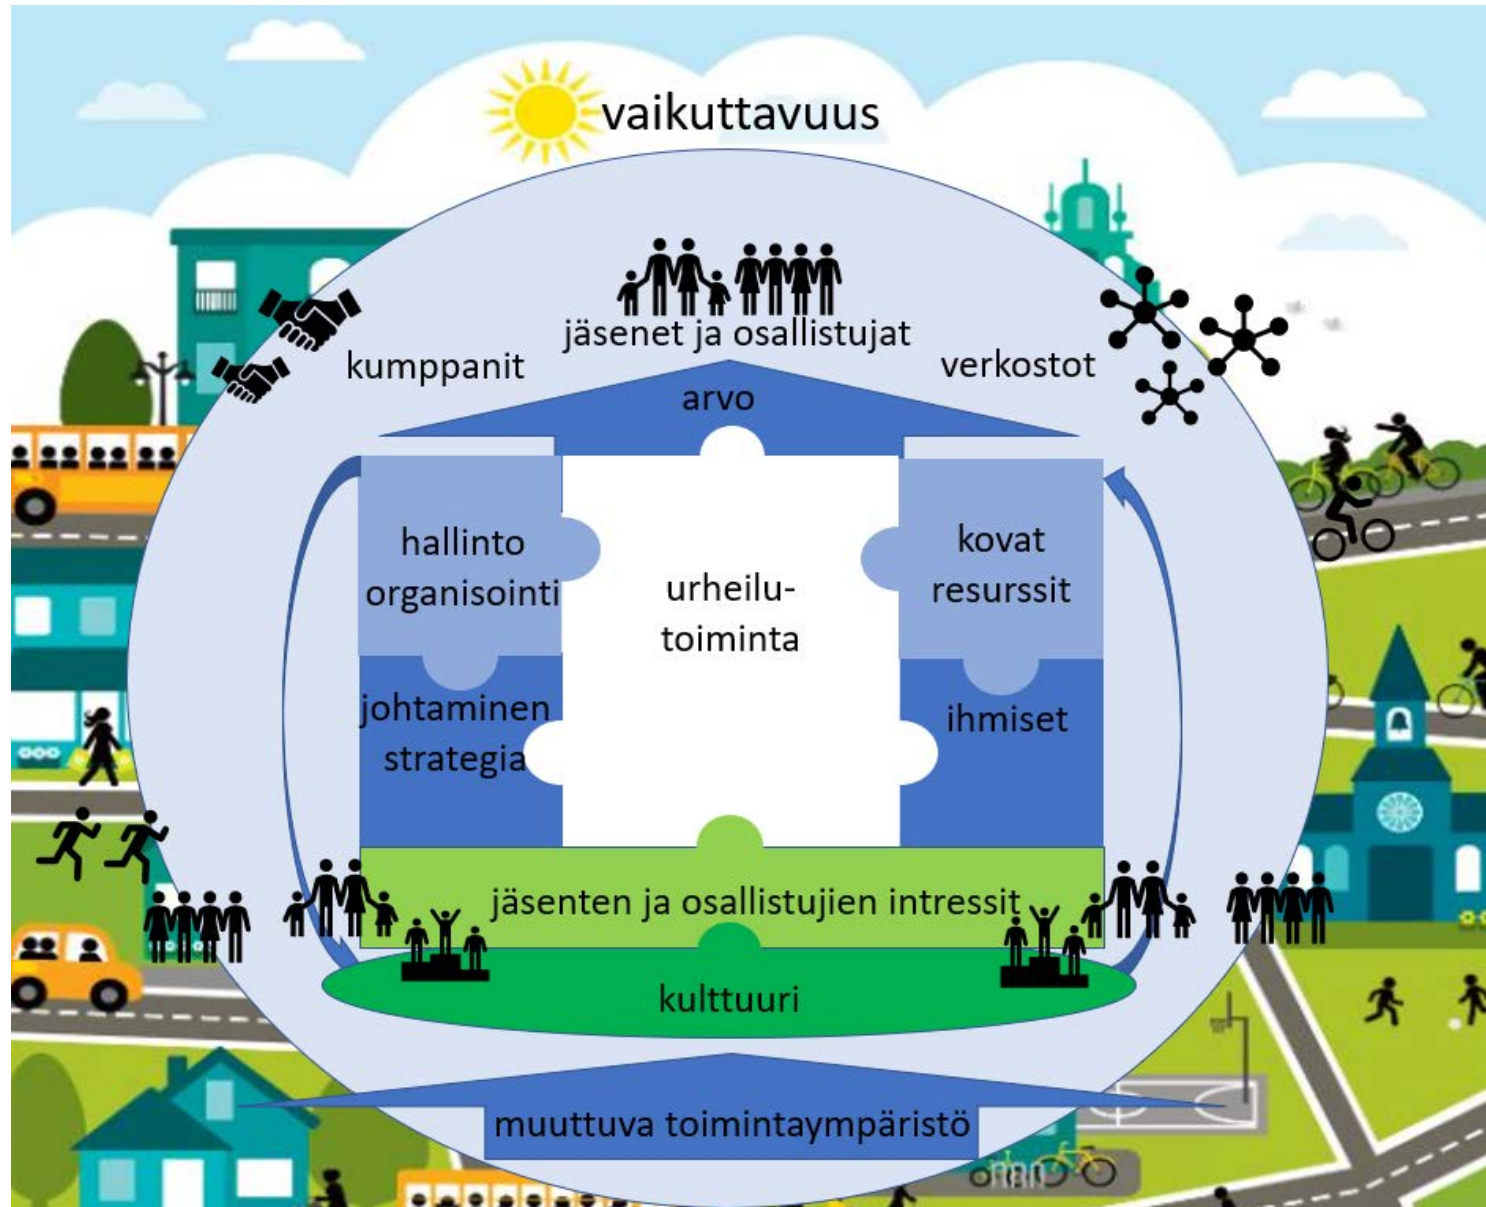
vaikuttavuus

jäsenet ja osallistujat

kumppanit

verkostot

arvo

hallinto organisointi

urheilutoiminta

kovat resurssit

johtaminen strategia

ihmiset

jäsenten ja osallistujien intressit

kulttuuri

muuttuva toimintaympäristö